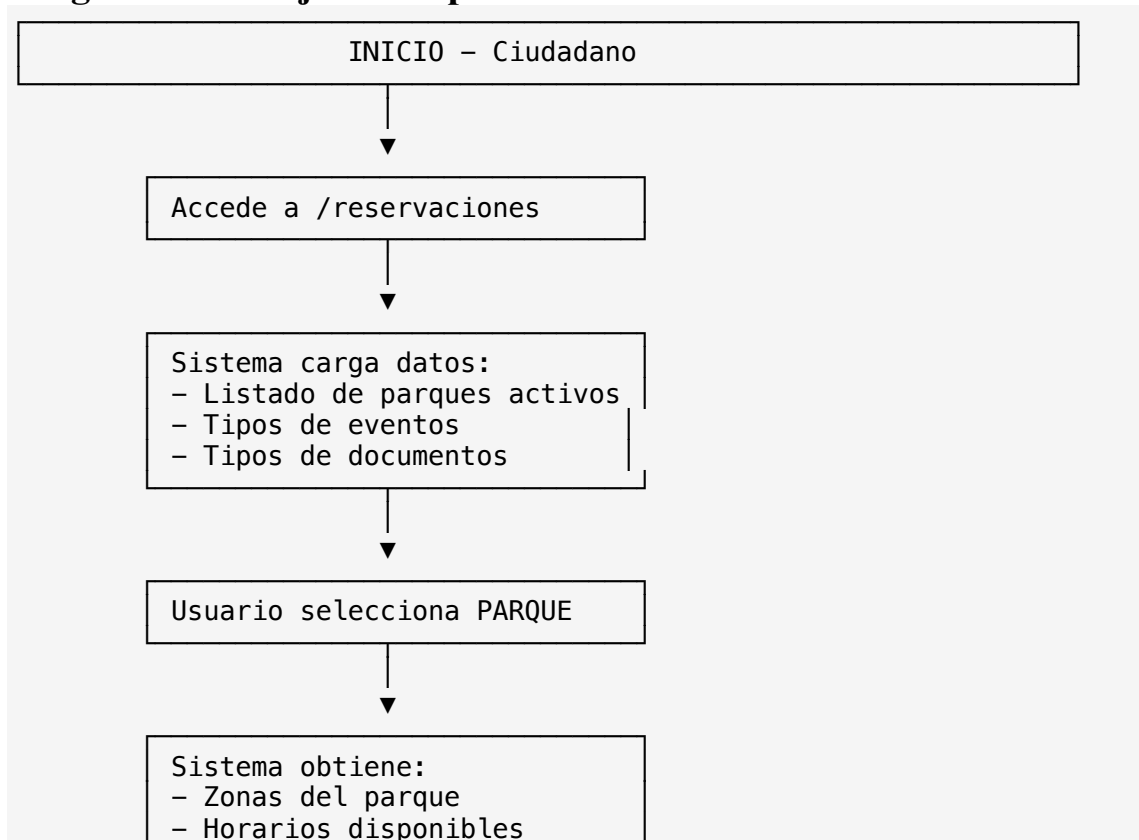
INICIO – Ciudadano

Accede a /reservaciones

Sistema carga datos:
– Listado de parques activos
– Tipos de eventos
– Tipos de documentos

Usuario selecciona PARQUE

Sistema obtiene:
– Zonas del parque
– Horarios disponibles